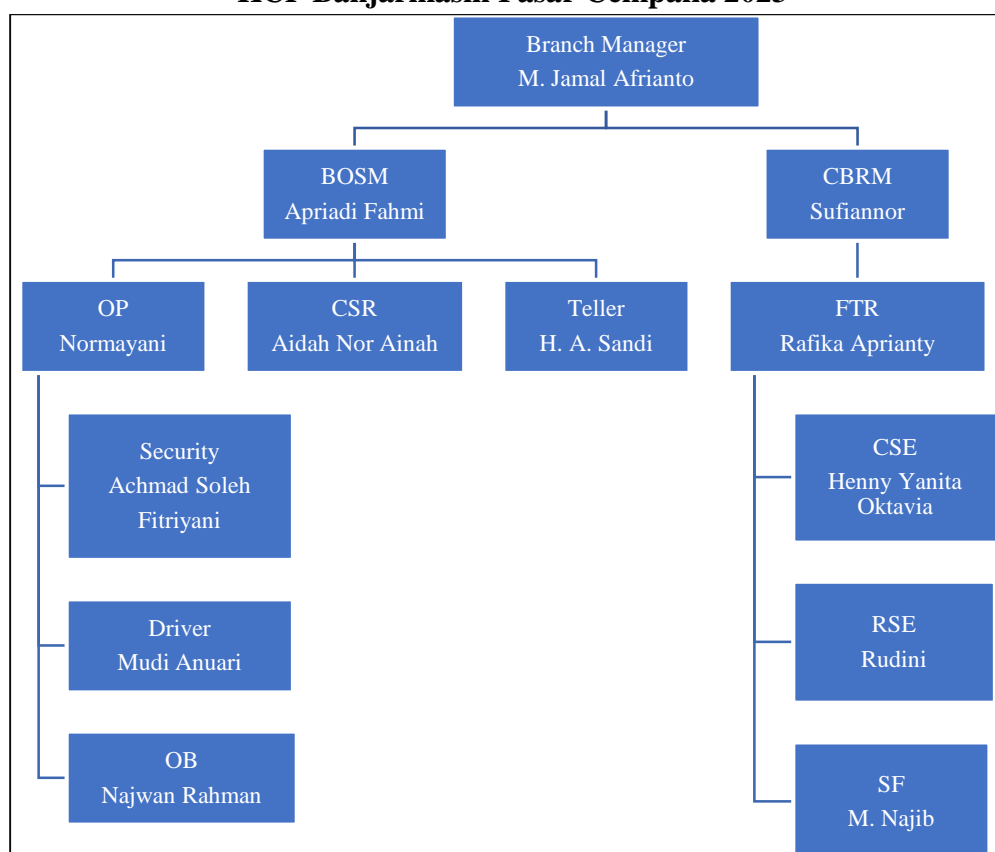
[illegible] Banjarmasin Pasar Cempaka 2023

Branch Manager
M. Jamal Afrianto

BOSM
Apriadi Fahmi

CBRM
Sufiannor

OP
Normayani

CSR
Aidah Nor Ainah

Teller
H. A. Sandi

FTR
Rafika Aprianty

Security
Achmad Soleh
Fitriyani

Driver
Mudi Anuari

OB
Najwan Rahman

CSE
Henny Yanita Oktavia

RSE
Rudini

SF
M. Najib